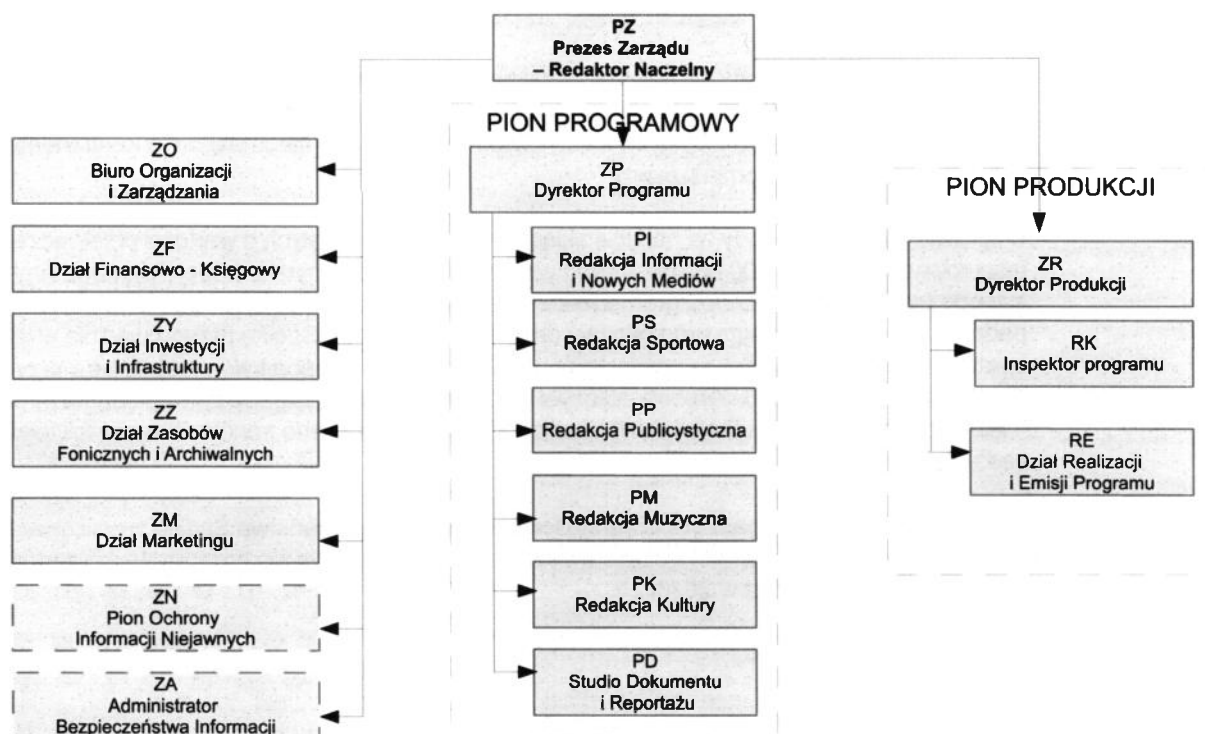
PZ
Prezes Zarządu
– Redaktor Naczelny

PION PROGRAMOWY

ZO
Biuro Organizacji
i Zarządzania

ZF
Dział Finansowo - Księgowy

ZY
Dział Inwestycji
i Infrastruktury

ZZ
Dział Zasobów
Fonicznych i Archiwalnych

ZM
Dział Marketingu

ZN
Pion Ochrony
Informacji Niejawnych

ZA
Administrator
Bezpieczeństwa Informacji

ZP
Dyrektor Programu

PI
Redakcja Informacji
i Nowych Mediów

PS
Redakcja Sportowa

PP
Redakcja Publicystyczna

PM
Redakcja Muzyczna

PK
Redakcja Kultury

PD
Studio Dokumentu
i Reportażu

PION PRODUKCJI

ZR
Dyrektor Produkcji

RK
Inspektor programu

RE
Dział Realizacji
i Emisji Programu